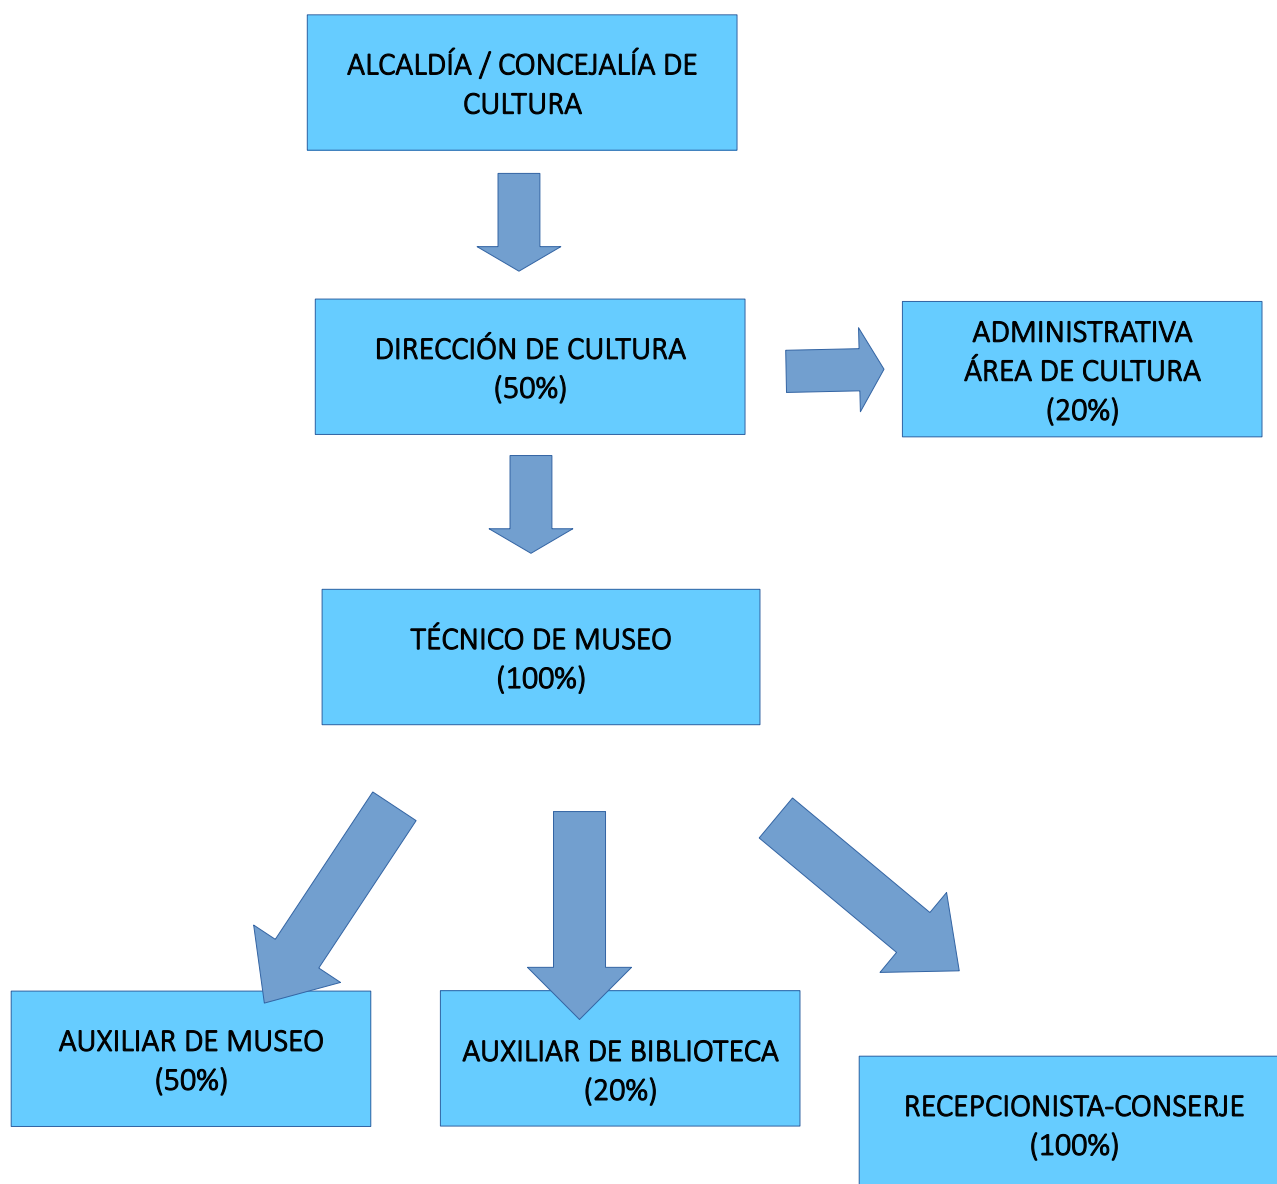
ALCALDÍA / CONCEJALÍA DE CULTURA

DIRECCIÓN DE CULTURA
(50%)

ADMINISTRATIVA
ÁREA DE CULTURA
(20%)

TÉCNICO DE MUSEO
(100%)

AUXILIAR DE MUSEO
(50%)

AUXILIAR DE BIBLIOTECA
(20%)

RECEPCIONISTA-CONSERJE
(100%)